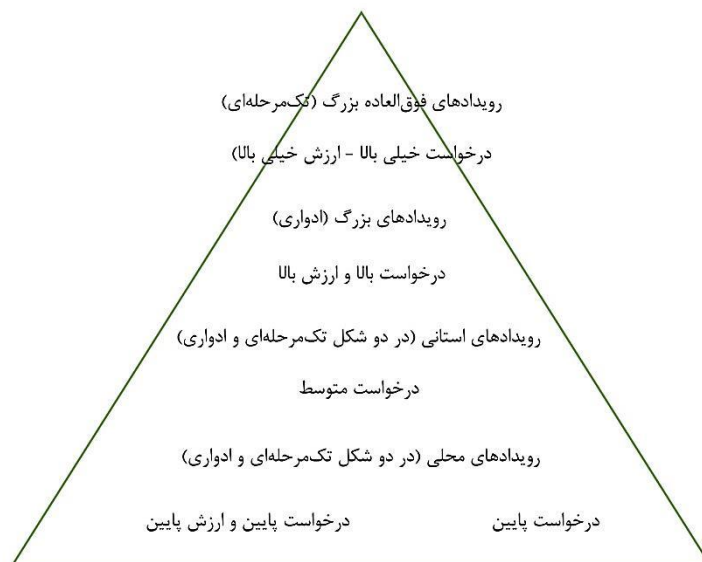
رویدادهای فوق‌العاده بزرگ (تک‌مرحله‌ای)

درخواست خیلی بالا - ارزش خیلی بالا)

رویدادهای بزرگ (ادواری)

درخواست بالا و ارزش بالا

رویدادهای استانی (در دو شکل تک‌مرحله‌ای و ادواری)

درخواست متوسط

رویدادهای محلی (در دو شکل تک‌مرحله‌ای و ادواری)

درخواست پایین

درخواست پایین و ارزش پایین